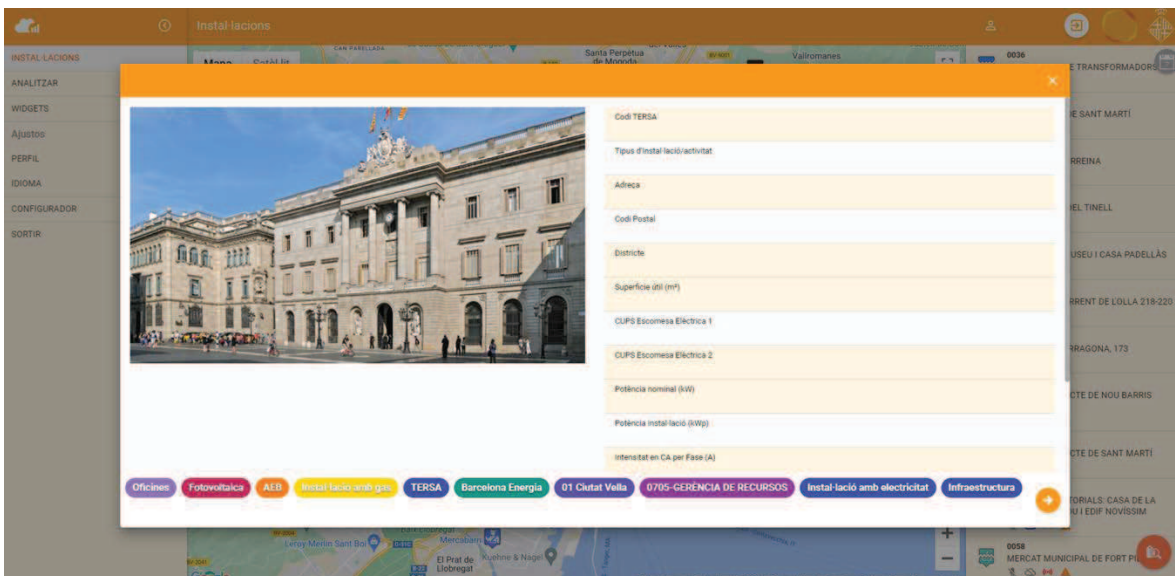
Instal·lacions

INSTAL·LACIONS
ANALITZAR
WIDGETS
Ajustos
PERFIL
IDIOMA
CONFIGURADOR
SORTIR

Mapa Satèl·lit

CAN PARELLADA
Santa Perpètua de Mogoda
Vallromanes

0036
E TRANSFORMADORS
DE SANT MARTÍ
RREINA
EL TINELL
USEU I CASA PADELLÀS
RRENT DE LOLLA 218-220
RRAGONA, 173
CTE DE NOU BARRIS
CTE DE SANT MARTÍ
TORIALS: CASA DE LA U I EDIF NOVÍSSIM
0058
MERCAT MUNICIPAL DE FORT PI

×

Codi TERSA
Tipus d'instal·lació/activitat
Adreça
Codi Postal
Districte
Superfície útil (m²)
CUPS Escomesa Elèctrica 1
CUPS Escomesa Elèctrica 2
Potència nominal (kW)
Potència instal·lació (kWp)
Intensitat en CA per Fase (A)

Oficines
Fotovoltaica
AEB
Instal·lació amb gas
TERSA
Barcelona Energia
01 Ciutat Vella
0705-GERÈNCIA DE RECURSOS
Instal·lació amb electricitat
Infraestructura

Leroy Merlin Sant Boi
Mercabarna
El Prat de Llobregat
Kuehne + Nagel